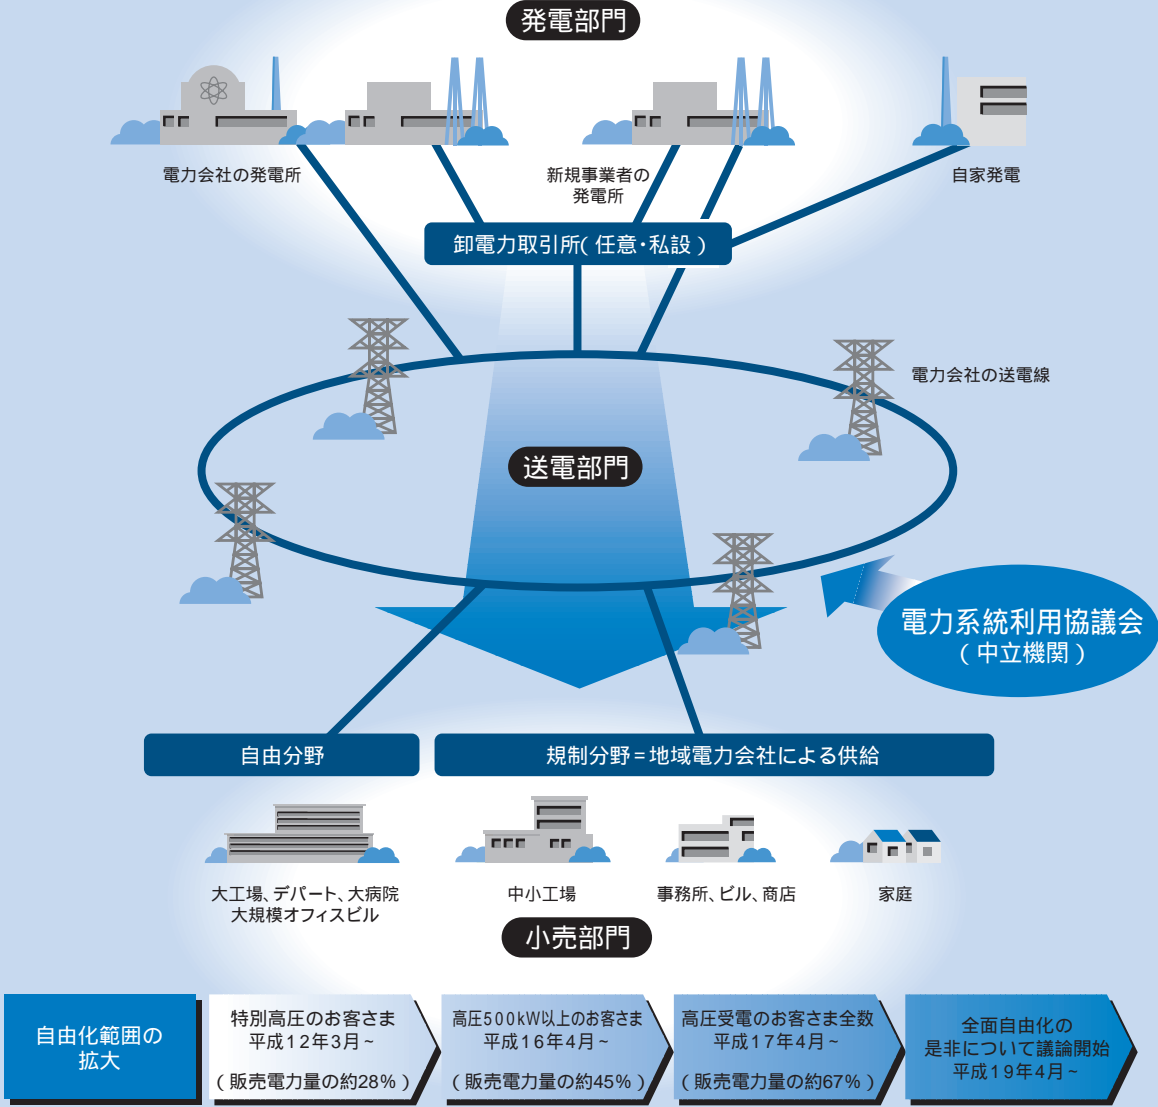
発電部門

電力会社の発電所

新規事業者の発電所

自家発電

卸電力取引所(任意・私設)

電力会社の送電線

送電部門

電力系統利用協議会
(中立機関)

自由分野

規制分野＝地域電力会社による供給

大工場、デパート、大病院
大規模オフィスビル

中小工場

事務所、ビル、商店

家庭

小売部門

自由化範囲の拡大

特別高圧のお客さま
平成12年3月～
(販売電力量の約28%)

高圧500kW以上のお客さま
平成16年4月～
(販売電力量の約45%)

高圧受電のお客さま全数
平成17年4月～
(販売電力量の約67%)

全面自由化の
是非について議論開始
平成19年4月～